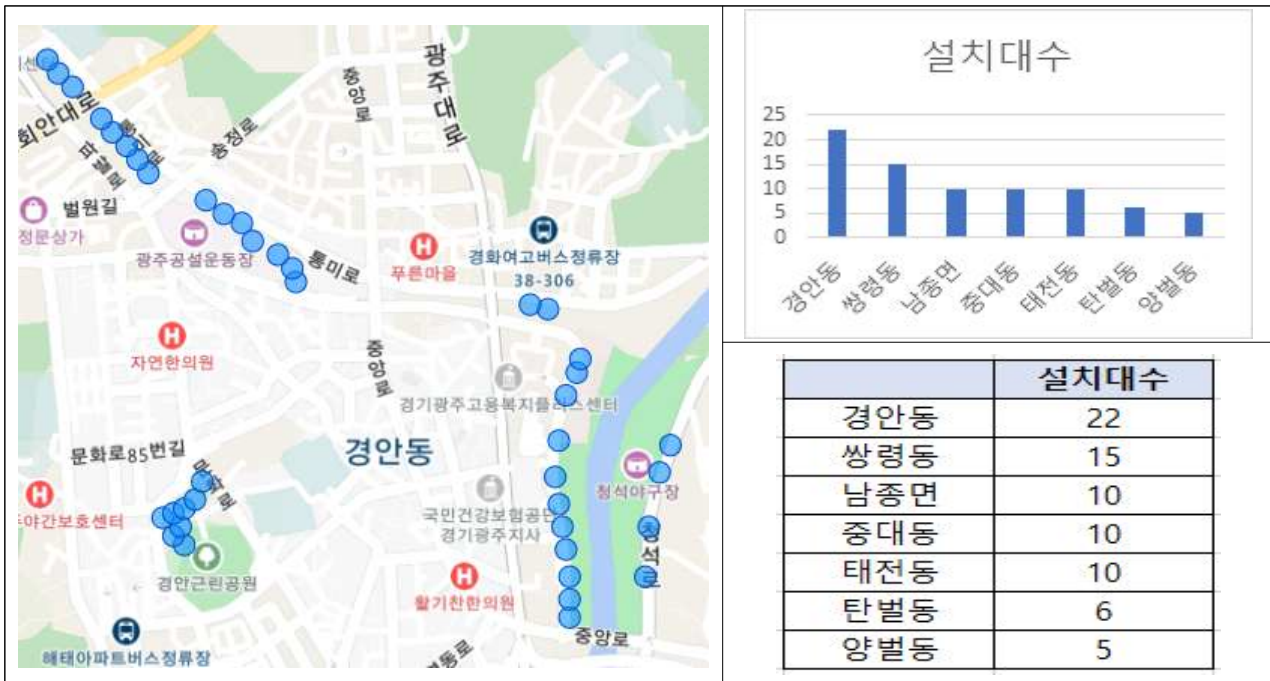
회안대로
파발로
송정로
중앙로
광주대로
범원길
정문상가
광주공설운동장
통미로
푸른마을
경화여고버스정류장
38-306
자연한의원
중앙로
경기광주고용복지플러스센터
경안동
문화로85번길
문화로
야간보호센터
국민건강보험공단
경기광주지사
청석야구장
청석로
경안근린공원
활기찬한의원
중앙로
해태아파트버스정류장

설치대수

25
20
15
10
5
0

경안동 쌍령동 남종면 중대동 태전동 탄벌동 양벌동

| | 설치대수 |
|---|---|
| 경안동 | 22 |
| 쌍령동 | 15 |
| 남종면 | 10 |
| 중대동 | 10 |
| 태전동 | 10 |
| 탄벌동 | 6 |
| 양벌동 | 5 |